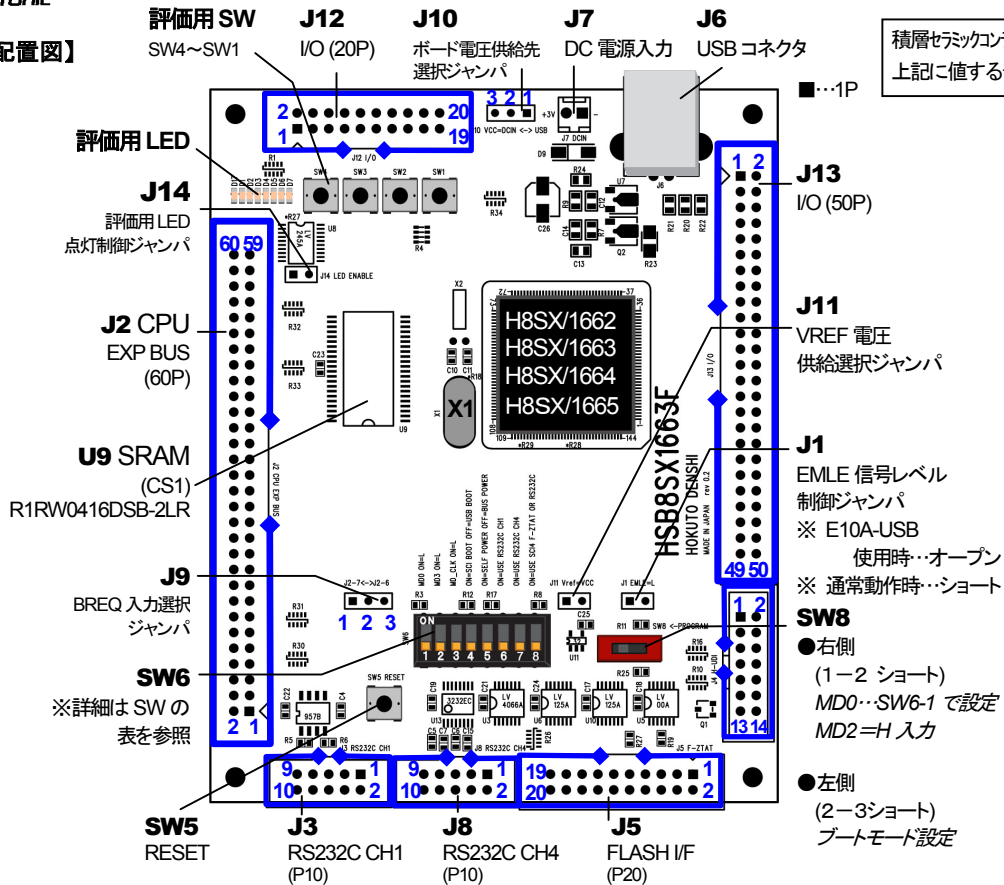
配置図】

評価用 SW
SW4～SW1

J12
I/O (20P)

J10
ボード電圧供給先選択ジャンパ

J7
DC 電源入力

J6
USB コネクタ

積層ｾﾗﾐｯｸｺﾝﾃ
上記に値する

■…1P

評価用 LED

J14
評価用 LED
点灯制御ジャンパ

J2 CPU
EXP BUS
(60P)

U9 SRAM
(CS1)
R1RW0416DSB-2LR

J9
BREQ 入力選択
ジャンパ

SW6
※詳細は SW の
表を参照

SW5
RESET

J3
RS232C CH1
(P10)

J8
RS232C CH4
(P10)

J5
FLASH I/F
(P20)

J13
I/O (50P)

J11
VREF 電圧
供給選択ジャンパ

J1
EMLE 信号レベル
制御ジャンパ
※ E10A-USB
使用時…オープン
※ 通常動作時…ショート

SW8
●右側
(1－2 ショート)
MD0…SW6-1 で設定
MD2＝H 入力

●左側
(2－3ショート)
ブートモード設定

2 20
1 19
3 2 1
1 2
60 59
49 50
1 2
13 14
1 2 3
2 1
9 1
10 2
9 1
10 2
19 1
20 2

H8SX/1662
H8SX/1663
H8SX/1664
H8SX/1665

X1

HSB8SX1663F
HOKUTO DENSHI
MADE IN JAPAN rev 0.2

J12 I/O
J10 VCC=DCIN <-> USB
J7 DCIN
+3V
J6
J14 LED ENABLE
J2 CPU EXP BUS
J13 I/O
J2-7<->J2-6
J11 Vref=VCC
J1 EMLE=L
SW8 <-PROGRAM
SW5 RESET
J3 RS232C CH1
J8 RS232C CH4
J5 F-ZTAT
SW4 SW3 SW2 SW1
ON
1 2 3 4 5 6 7 8
MD0 ON=L
MD3 ON=L
MD_CLK ON=L
ON=SCI BOOT OFF=USB BOOT
ON=SELF POWER OFF=BUS POWER
ON=USE RS232C CH1
ON=USE RS232C CH4
ON=USE SCI4 F-ZTAT OR RS232C
LV 4066A
LV 125A
LV 125A
LV 00A
3232EC
957B